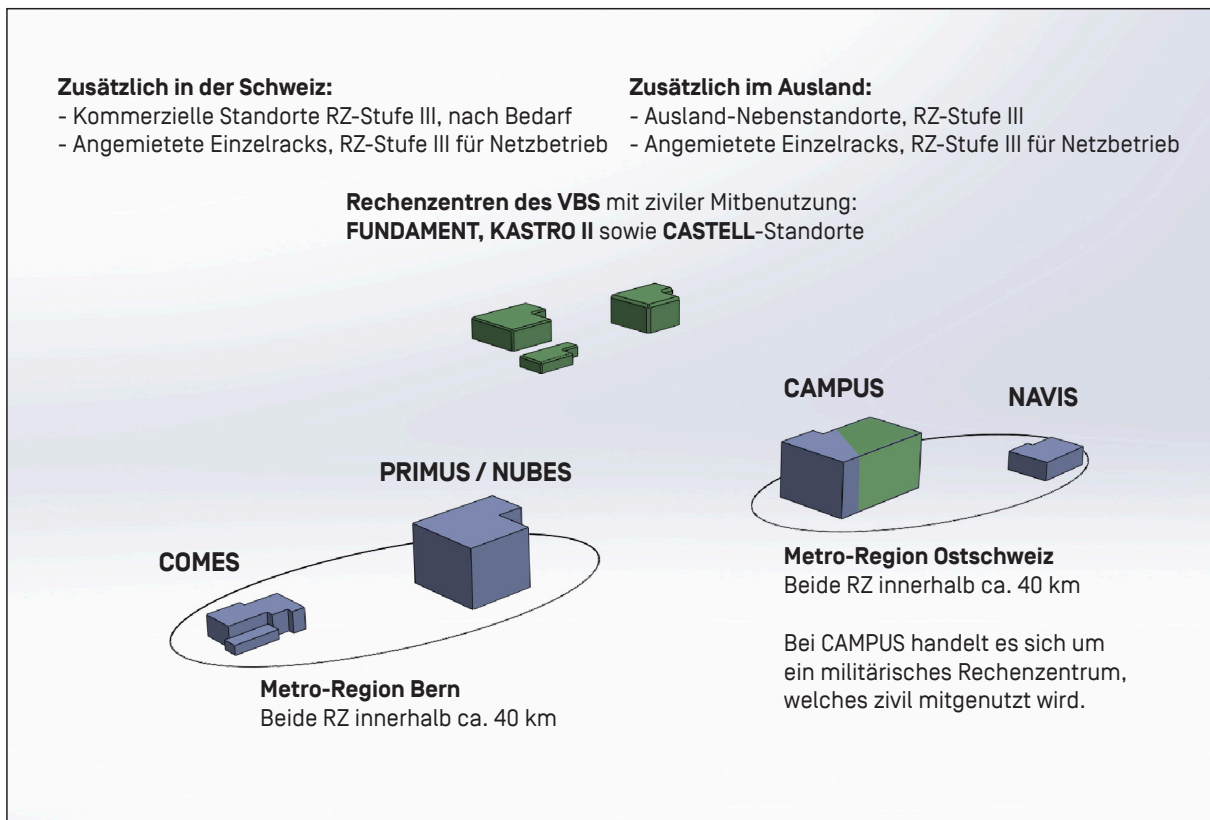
**Zusätzlich in der Schweiz:**
- Kommerzielle Standorte RZ-Stufe III, nach Bedarf
- Angemietete Einzelracks, RZ-Stufe III für Netzbetrieb

**Zusätzlich im Ausland:**
- Ausland-Nebenstandorte, RZ-Stufe III
- Angemietete Einzelracks, RZ-Stufe III für Netzbetrieb

**Rechenzentren des VBS** mit ziviler Mitbenutzung:
**FUNDAMENT, KASTRO II** sowie **CASTELL**-Standorte

CAMPUS

NAVIS

PRIMUS / NUBES

COMES

**Metro-Region Ostschweiz**
Beide RZ innerhalb ca. 40 km

Bei CAMPUS handelt es sich um ein militärisches Rechenzentrum, welches zivil mitgenutzt wird.

**Metro-Region Bern**
Beide RZ innerhalb ca. 40 km